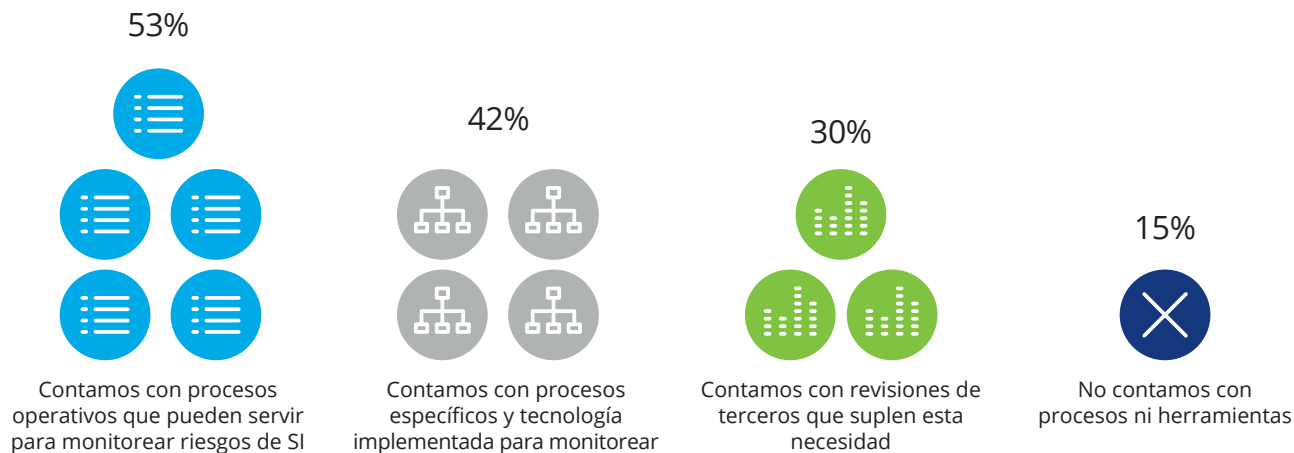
53%

Contamos con procesos operativos que pueden servir para monitorear riesgos de SI

42%

Contamos con procesos específicos y tecnología implementada para monitorear

30%

Contamos con revisiones de terceros que suplen esta necesidad

15%

No contamos con procesos ni herramientas